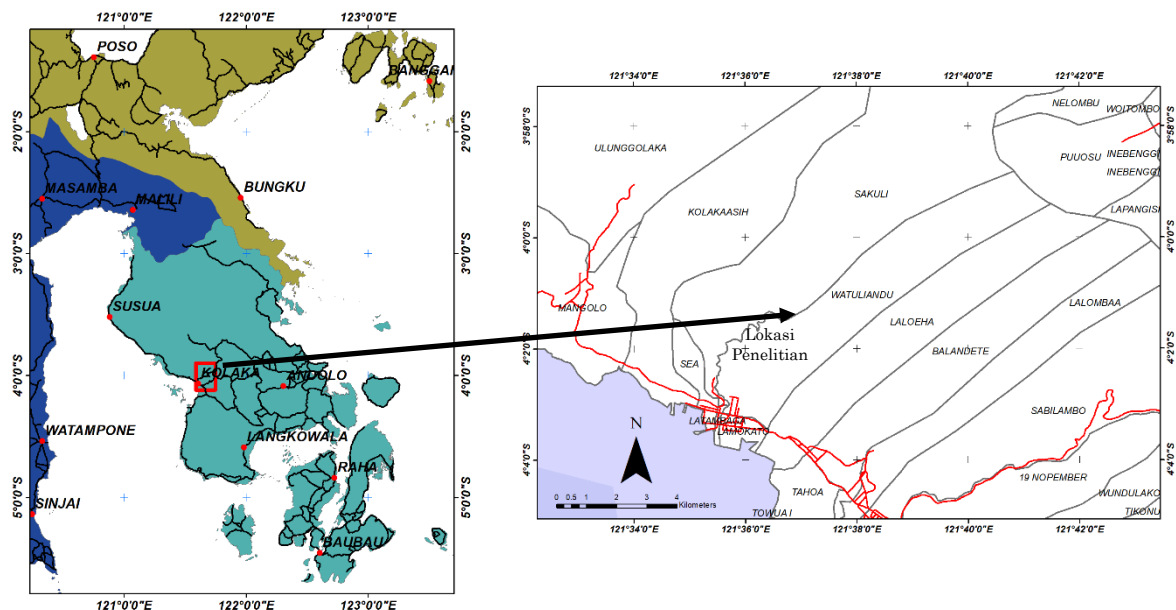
121°0'0"E 122°0'0"E 123°0'0"E

POSO
BANGGAI
2°0'0"S
MASAMBA
MALILI
BUNGKU
3°0'0"S
SUSUA
KOLAKA
ANDOLO
4°0'0"S
WATAMPONE
LANGKOWALA
RAHA
SINJAI
5°0'0"S
BAUBAU

121°0'0"E 122°0'0"E 123°0'0"E

121°34'0"E 121°36'0"E 121°38'0"E 121°40'0"E 121°42'0"E

3°58'0"S
NELOMBU
WOITOMBO
ULUNGGOLAKA
PUUOSU
INEBENGGI
INEBENGGI
SAKULI
KOLAKAASIH
LAPANGISI
4°0'0"S
WATULIANDU
LALOMBAA
MANGOLO
Lokasi Penelitian
LALOEHA
4°2'0"S
BALANDETE
SEA
SABILAMBO
LATAMBAGA
LAMOKATO
N
4°4'0"S
19 NOPEMBER
TAHOA
WUNDULAKO
0 0.5 1 2 3 4 Kilometers
TOWUA I
TIKONU

121°34'0"E 121°36'0"E 121°38'0"E 121°40'0"E 121°42'0"E